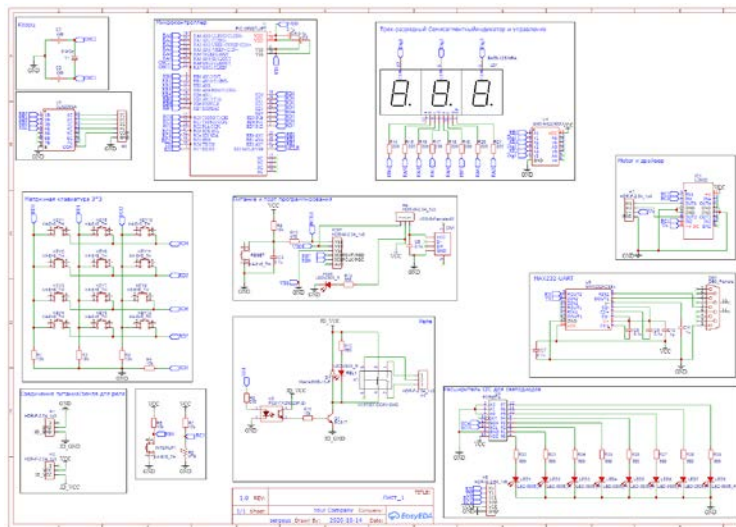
Кварц

Микроконтроллер

Трех разрядный семисегментный индикатор и управление

Матричная клавиатура 3*3

Питание + порт программирования

Мотор и драйвер

MAX232 UART

Реле

Соединение питания/ключа для реле

Расширитель GIO для светодиодов

TITLE:

PART_1

REV:

1.0

Your Company

Company:

Sheet:

1/1

Drawn By:

2020-10-14

Date:

EasyEDA